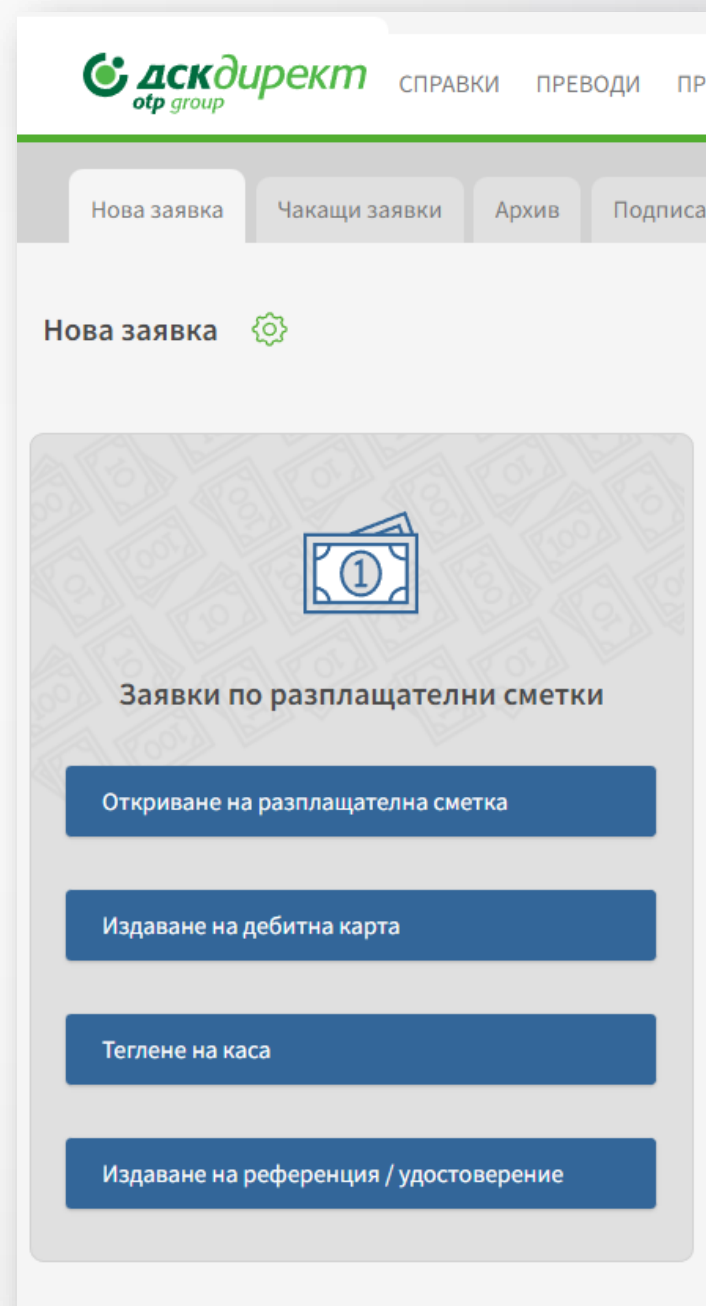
дскдирект
otp group

СПРАВКИ ПРЕВОДИ ПР

Нова заявка | Чакащи заявки | Архив | Подписа

Нова заявка

1

Заявки по разплащателни сметки

Откриване на разплащателна сметка

Издаване на дебитна карта

Теглене на каса

Издаване на референция / удостоверение